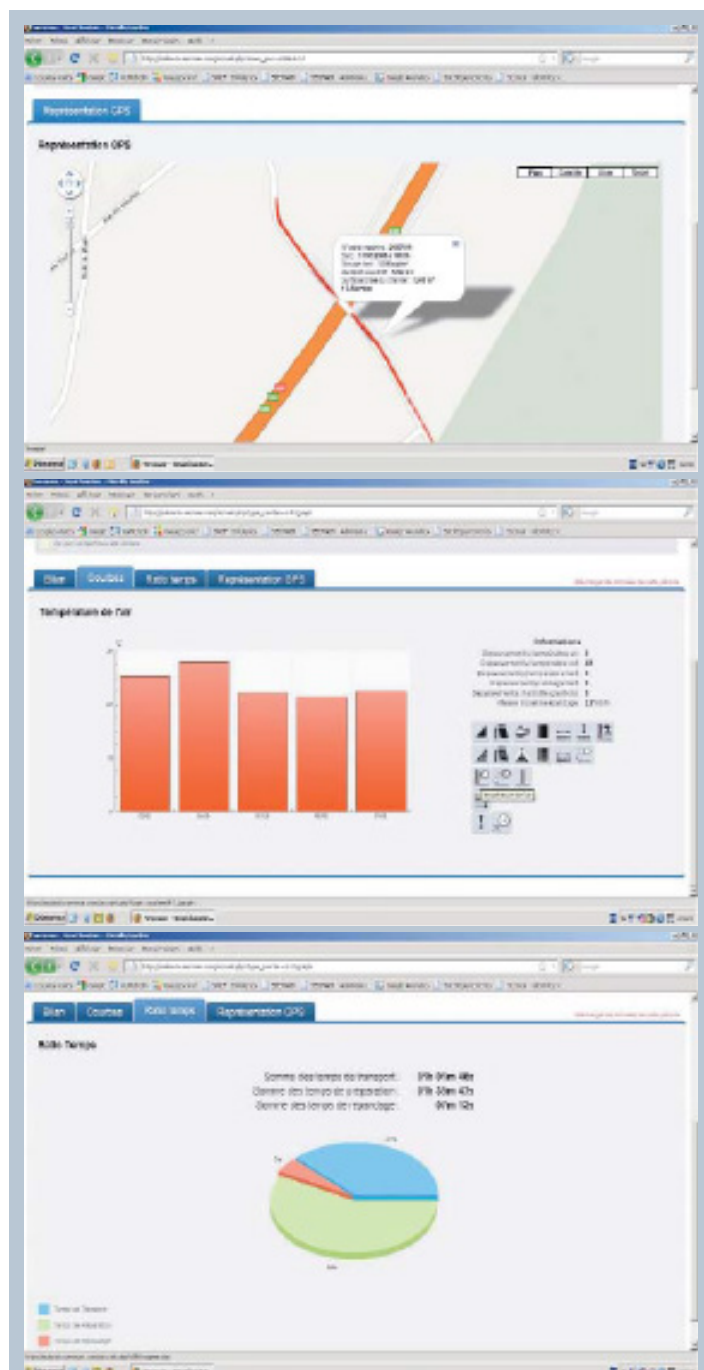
Représentation GPS

Représentation GPS

Plan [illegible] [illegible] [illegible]

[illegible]

Bilan Courbes Ratio temps Représentation GPS

Température de l'air

Informations

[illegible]

Bilan Courbes Ratio temps Représentation GPS

Ratio Temps

Somme des temps de transport : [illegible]
Somme des temps de préparation : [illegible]
Somme des temps d'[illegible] : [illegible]

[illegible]
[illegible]
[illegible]